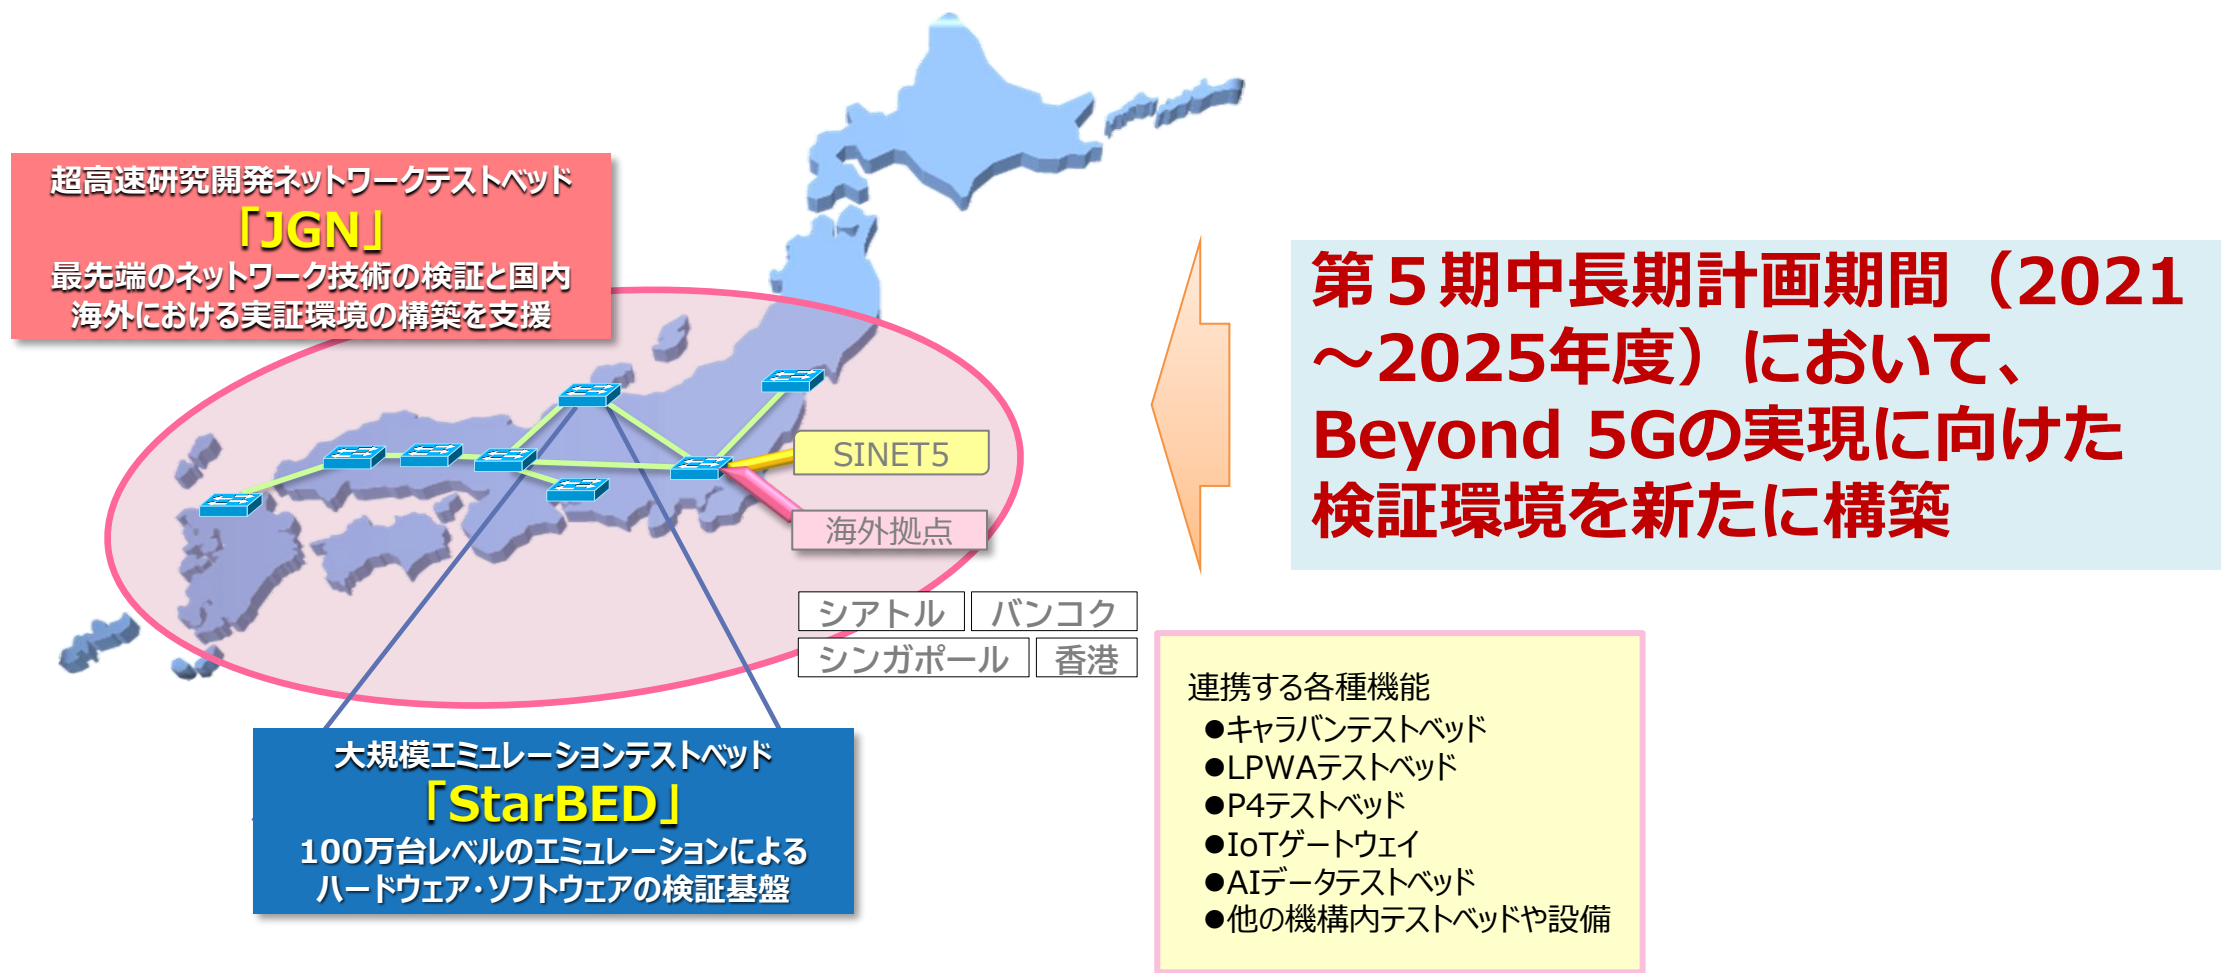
超高速研究開発ネットワークテストベッド
「JGN」
最先端のネットワーク技術の検証と国内海外における実証環境の構築を支援

第５期中長期計画期間（2021～2025年度）において、Beyond 5Gの実現に向けた検証環境を新たに構築

SINET5

海外拠点

シアトル
バンコク
シンガポール
香港

大規模エミュレーションテストベッド
「StarBED」
100万台レベルのエミュレーションによるハードウェア･ソフトウェアの検証基盤

連携する各種機能
●キャラバンテストベッド
●LPWAテストベッド
●P4テストベッド
●IoTゲートウェイ
●AIデータテストベッド
●他の機構内テストベッドや設備